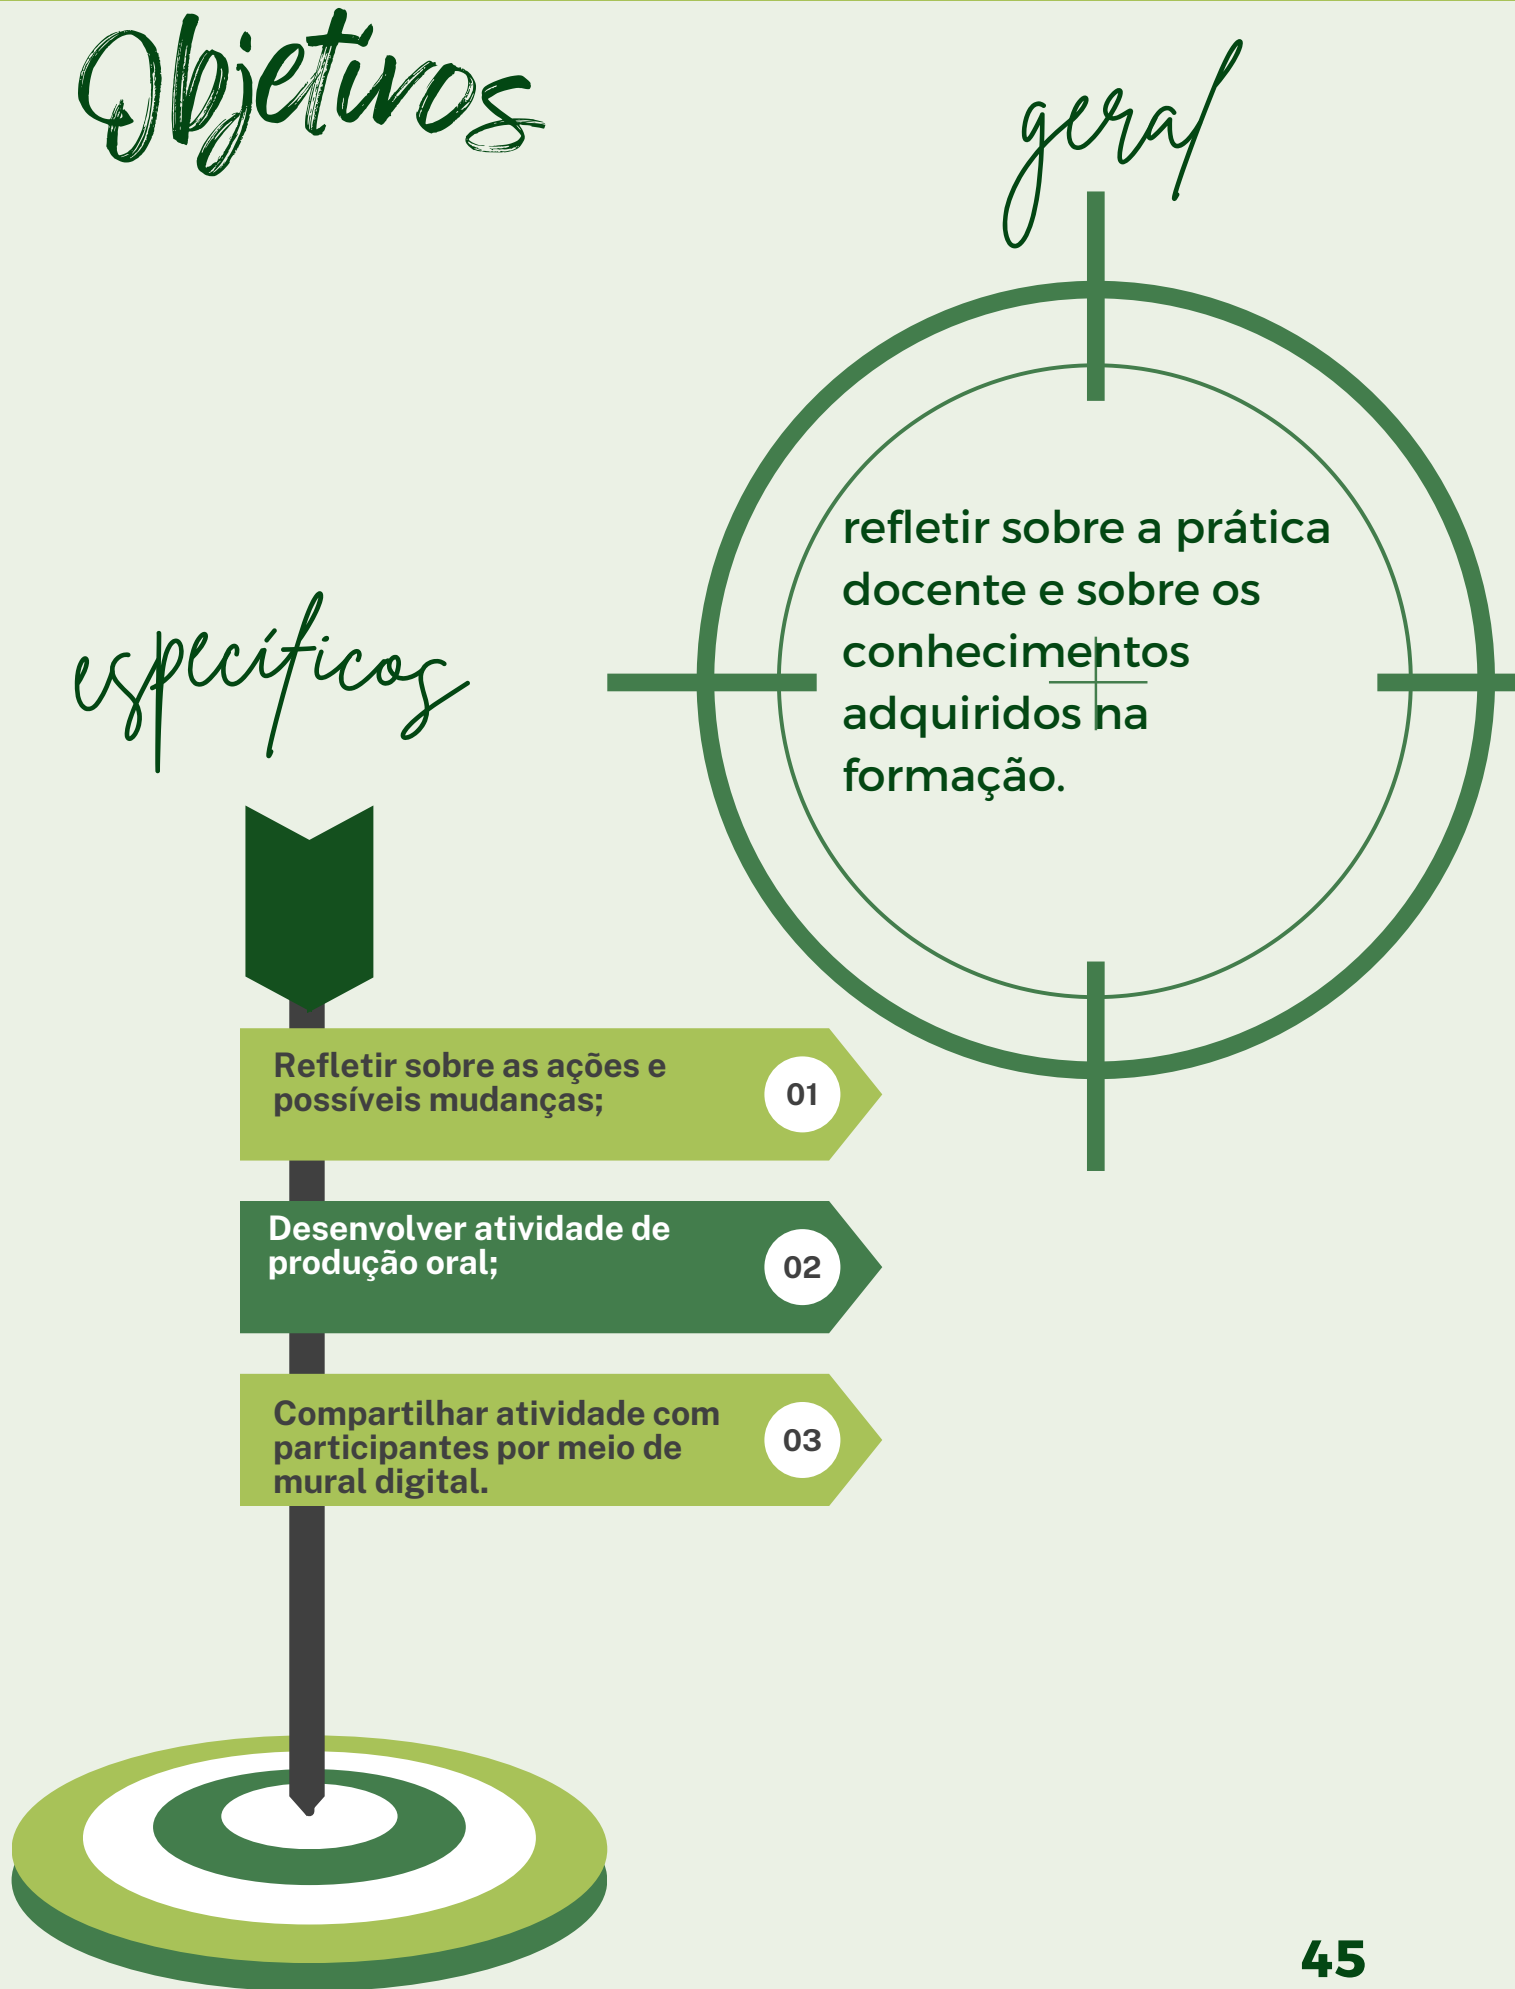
Objetivos

geral

refletir sobre a prática docente e sobre os conhecimentos adquiridos na formação.

específicos

Refletir sobre as ações e possíveis mudanças;

01

Desenvolver atividade de produção oral;

02

Compartilhar atividade com participantes por meio de mural digital.

03

45